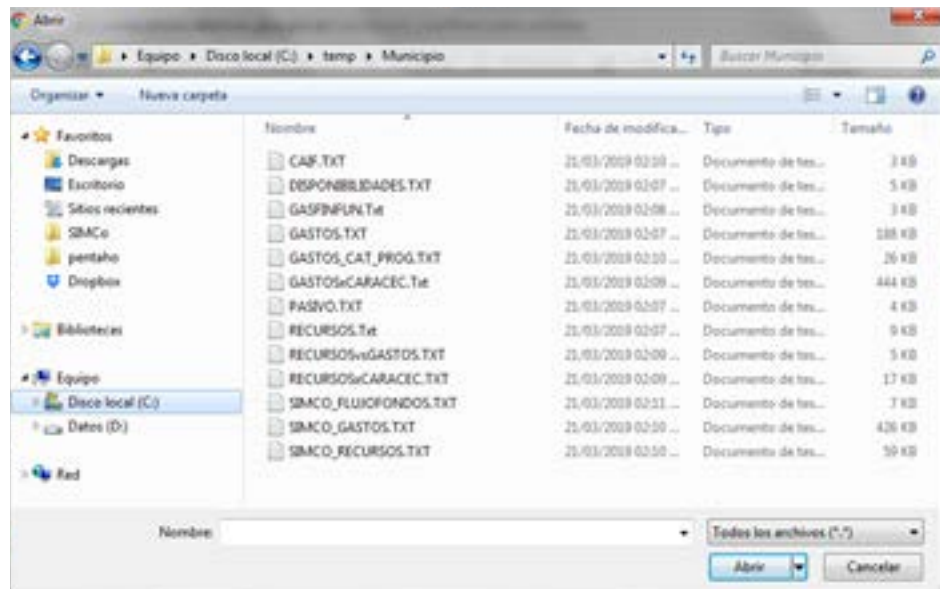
Abrir

Equipo ▸ Disco local (C:) ▸ temp ▸ Municipio

Buscar Municipio

Organizar ▾ Nueva carpeta

Favoritos
Descargas
Escritorio
Sitios recientes
SIMCo
pentaho
Dropbox

Bibliotecas

Equipo
Disco local (C:)
Datos (D:)

Red

| Nombre | Fecha de modifica... | Tipo | Tamaño |
|---|---|---|---|
| CAIF.TXT | 21/03/2019 02:10 ... | Documento de tex... | 3 KB |
| DISPONIBILIDADES.TXT | 21/03/2019 02:07 ... | Documento de tex... | 5 KB |
| GASFINFUN.Txt | 21/03/2019 02:08 ... | Documento de tex... | 3 KB |
| GASTOS.TXT | 21/03/2019 02:07 ... | Documento de tex... | 188 KB |
| GASTOS_CAT_PROG.TXT | 21/03/2019 02:10 ... | Documento de tex... | 26 KB |
| GASTOSxCARACEC.Txt | 21/03/2019 02:09 ... | Documento de tex... | 444 KB |
| PASIVO.TXT | 21/03/2019 02:07 ... | Documento de tex... | 4 KB |
| RECURSOS.Txt | 21/03/2019 02:07 ... | Documento de tex... | 9 KB |
| RECURSOSvsGASTOS.TXT | 21/03/2019 02:09 ... | Documento de tex... | 5 KB |
| RECURSOSxCARACEC.TXT | 21/03/2019 02:09 ... | Documento de tex... | 17 KB |
| SIMCO_FLUJOFONDOS.TXT | 21/03/2019 02:11 ... | Documento de tex... | 7 KB |
| SIMCO_GASTOS.TXT | 21/03/2019 02:10 ... | Documento de tex... | 426 KB |
| SIMCO_RECURSOS.TXT | 21/03/2019 02:10 ... | Documento de tex... | 59 KB |

Nombre:
Todos los archivos (*.*)
Abrir
Cancelar